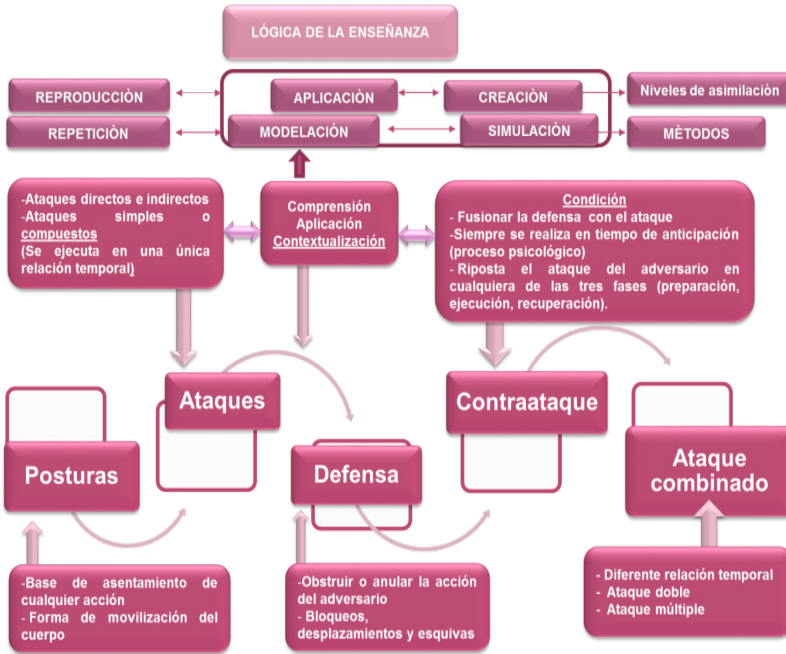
LÓGICA DE LA ENSEÑANZA

REPRODUCCIÒN

APLICACIÒN

CREACIÒN

Niveles de asimilación

REPETICIÒN

MODELACIÒN

SIMULACIÒN

MÈTODOS

-Ataques directos e indirectos
-Ataques simples o compuestos
(Se ejecuta en una única relación temporal)

Comprensión
Aplicación
Contextualización

Condición
- Fusionar la defensa con el ataque
-Siempre se realiza en tiempo de anticipación (proceso psicológico)
- Riposta el ataque del adversario en cualquiera de las tres fases (preparación, ejecución, recuperación).

Ataques

Contraataque

Posturas

Defensa

Ataque combinado

-Base de asentamiento de cualquier acción
- Forma de movilización del cuerpo

-Obstruir o anular la acción del adversario
- Bloqueos, desplazamientos y esquivas

- Diferente relación temporal
- Ataque doble
- Ataque múltiple